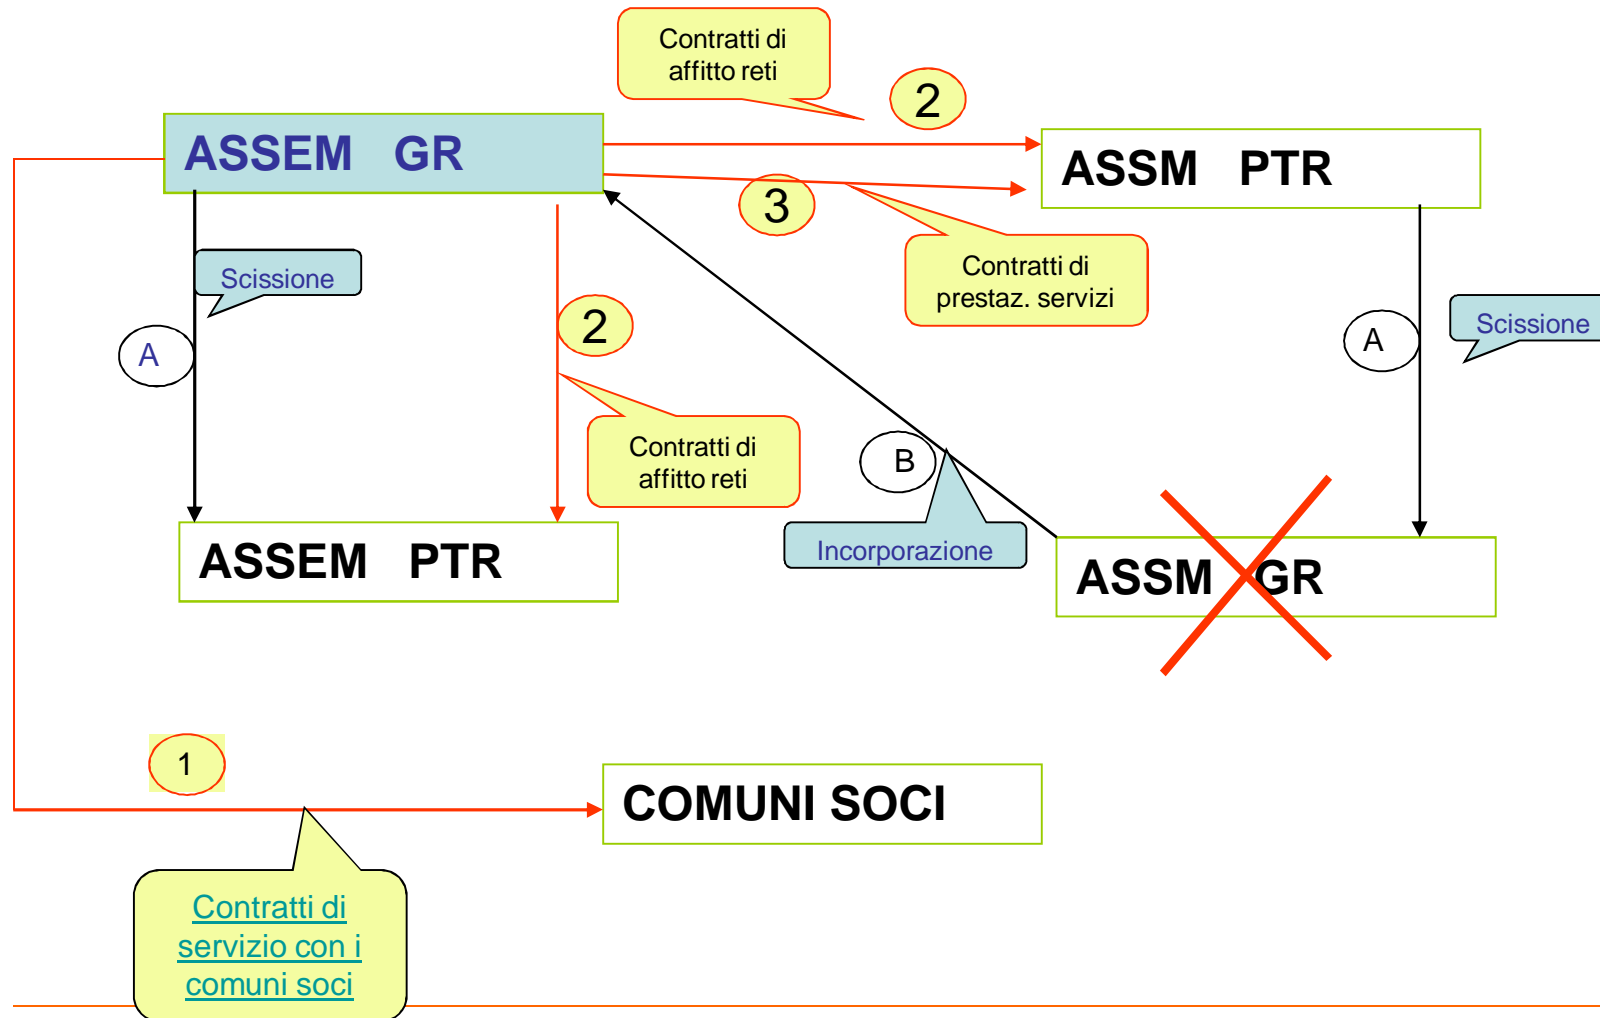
Contratti di affitto reti

2

ASSEM GR

ASSM PTR

3

Contratti di prestaz. servizi

Scissione

A

2

A

Scissione

Contratti di affitto reti

B

Incorporazione

ASSEM PTR

ASSM GR

1

COMUNI SOCI

Contratti di servizio con i comuni soci